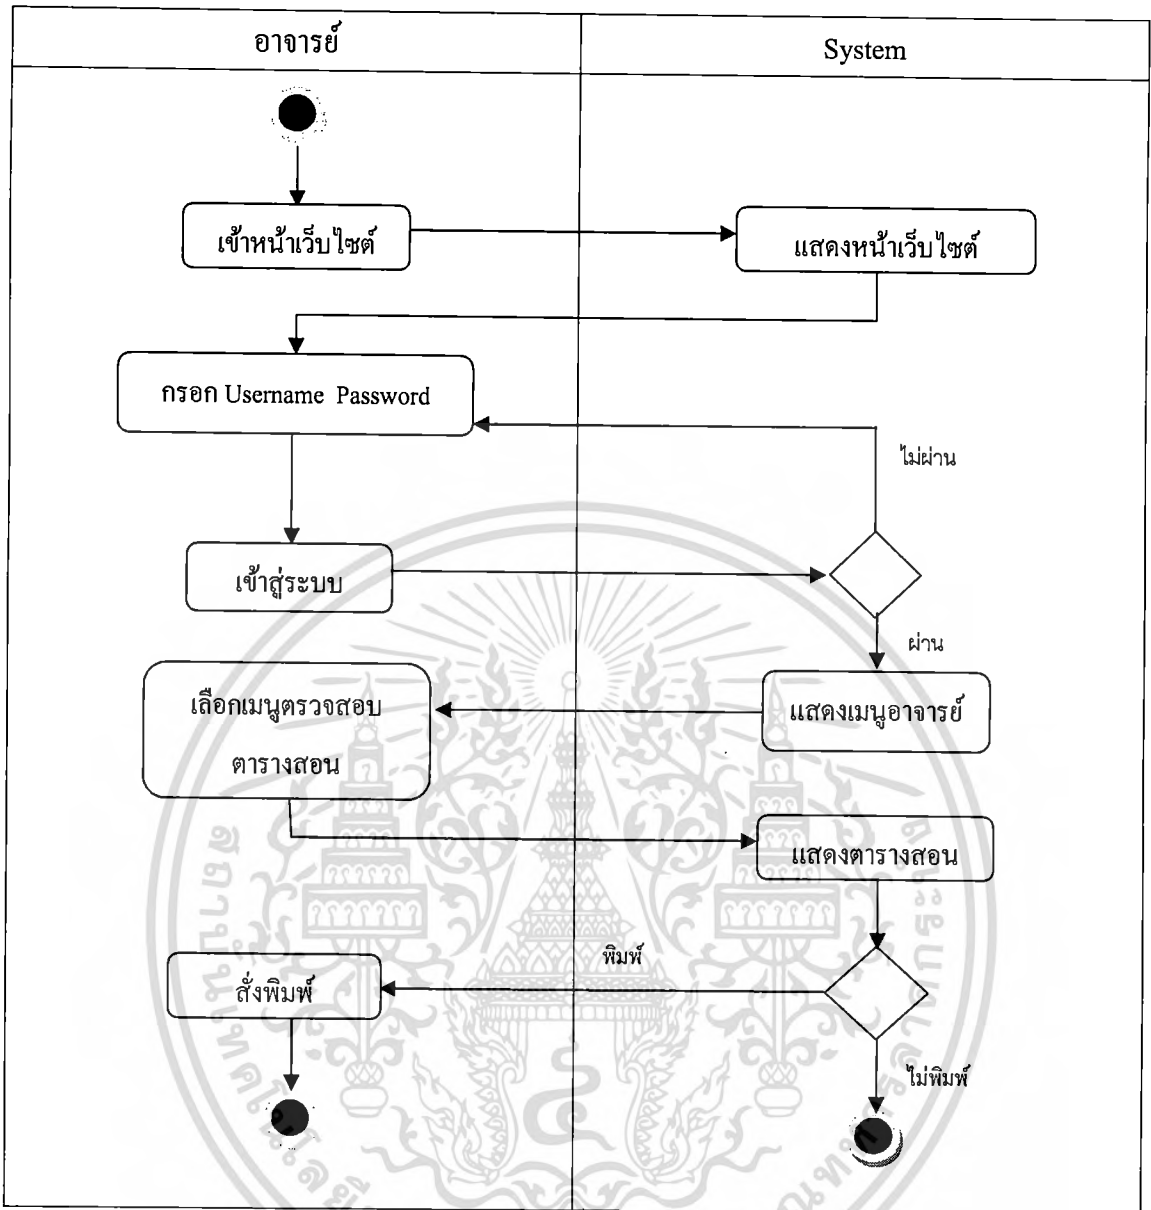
| อาจารย์ | System |
|---|---|

เข้าหน้าเว็บไซต์

แสดงหน้าเว็บไซต์

กรอก Username Password

ไม่ผ่าน

เข้าสู่ระบบ

ผ่าน

เลือกเมนูตรวจสอบตารางสอน

แสดงเมนูอาจารย์

แสดงตารางสอน

พิมพ์

สั่งพิมพ์

ไม่พิมพ์